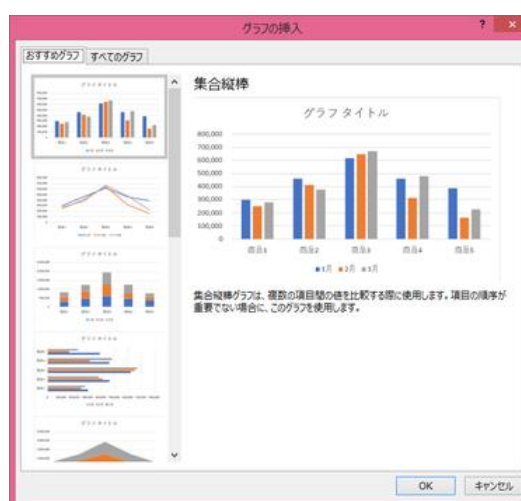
グラフの挿入

? ×

おすすめグラフ すべてのグラフ

集合縦棒

グラフ タイトル

800,000
700,000
600,000
500,000
400,000
300,000
200,000
100,000
0

商品1 商品2 商品3 商品4 商品5

■1月 ■2月 ■3月

集合縦棒グラフは、複数の項目間の値を比較する際に使用します。項目の順序が重要でない場合に、このグラフを使用します。

OK キャンセル